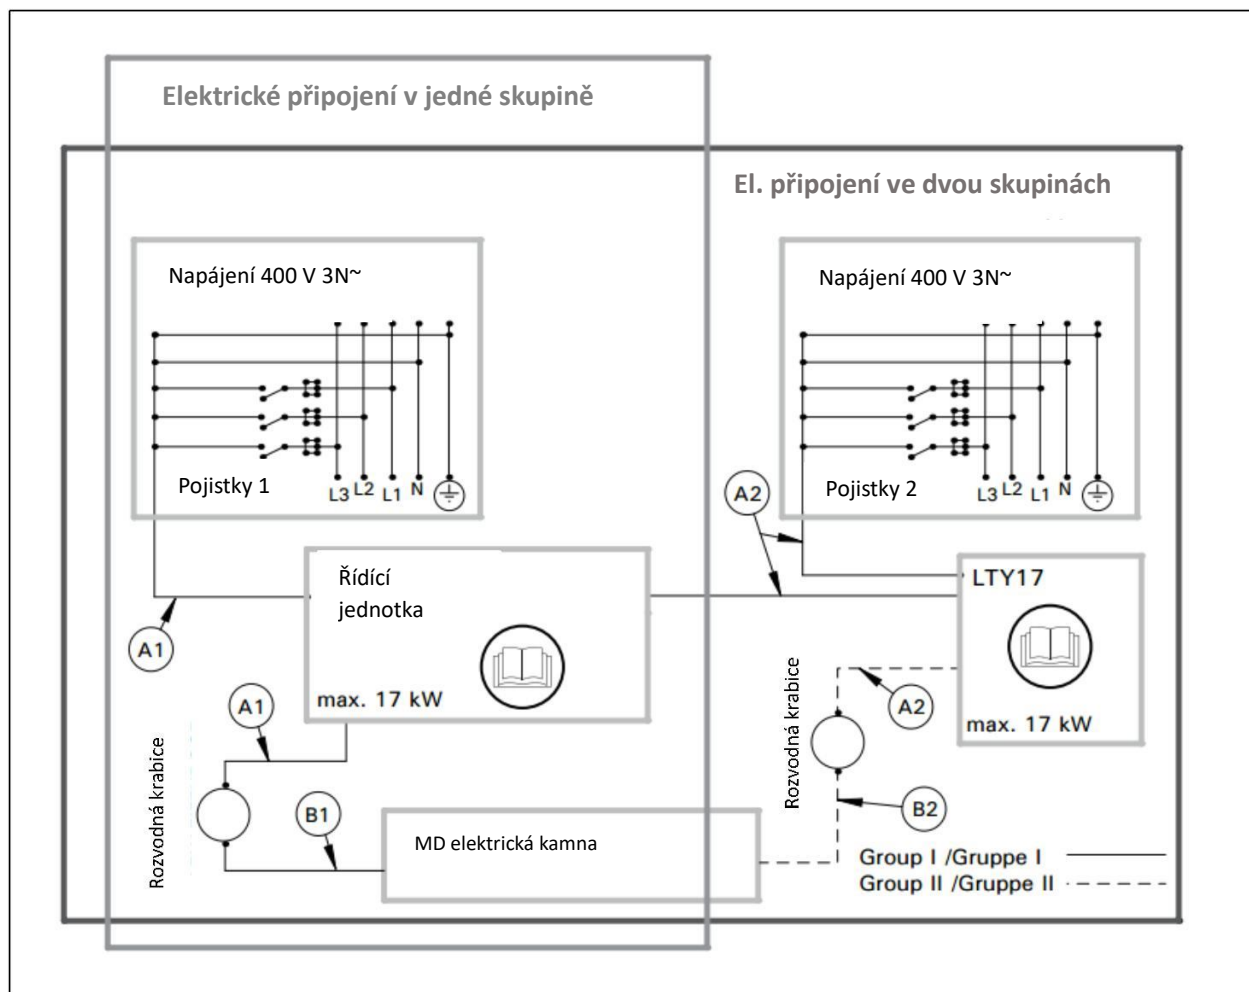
Elektrické připojení v jedné skupině

El. připojení ve dvou skupinách

Napájení 400 V 3N~

Pojistky 1

L3 L2 L1 N

Napájení 400 V 3N~

Pojistky 2

L3 L2 L1 N

A2

Řídící jednotka

LTY17

A1

max. 17 kW

A1

Rozvodná krabice

A2

max. 17 kW

Rozvodná krabice

B1

MD elektrická kamna

B2

Group I /Gruppe I
Group II /Gruppe II